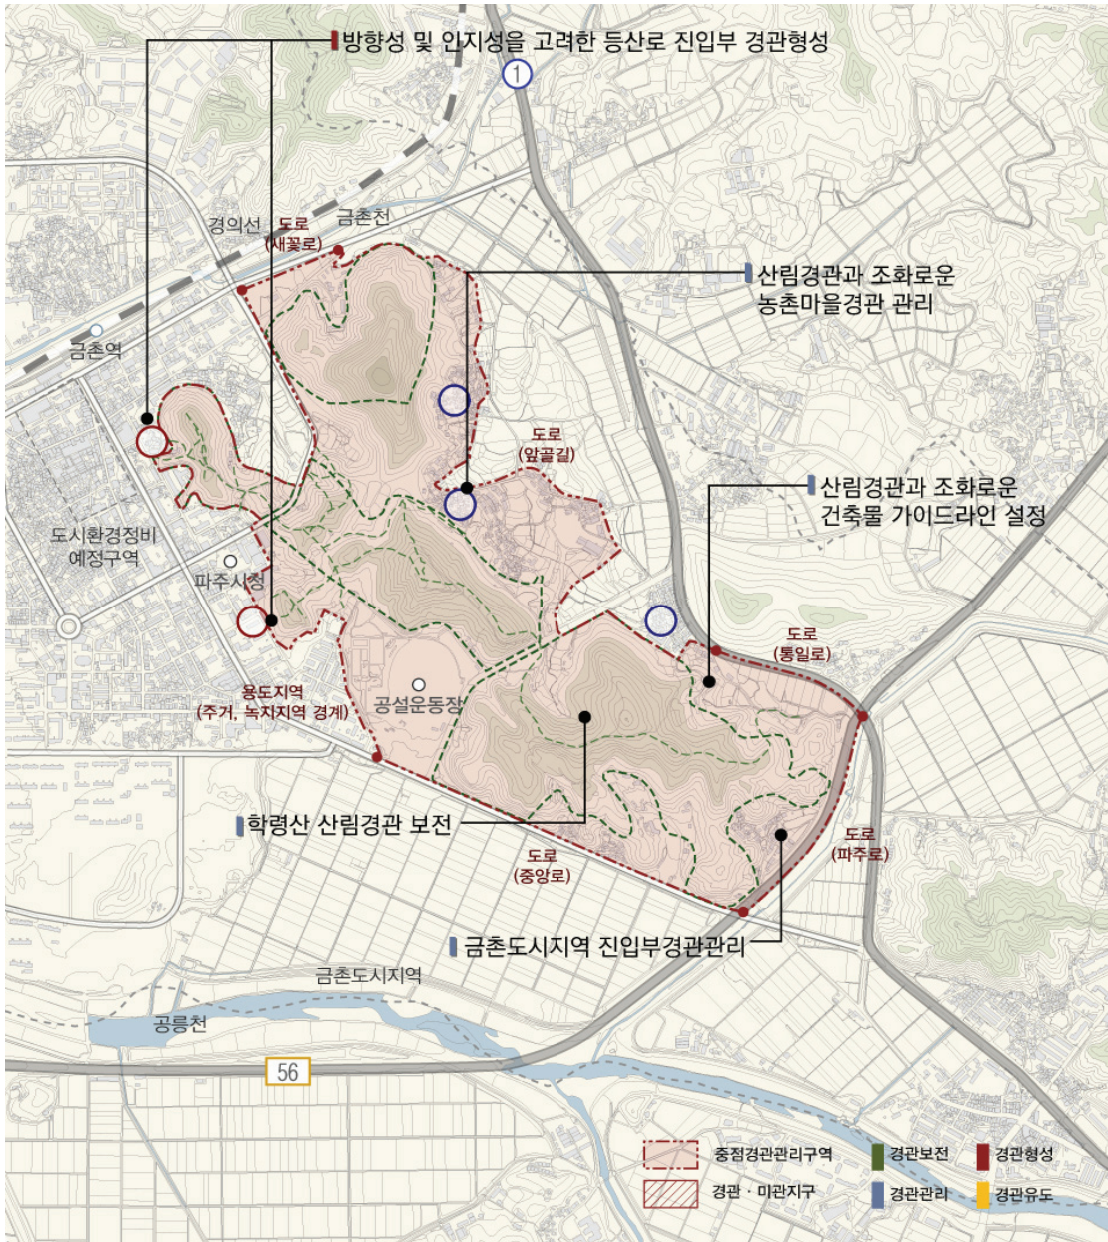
방향성 및 인지성을 고려한 등산로 진입부 경관형성

1

경의선

도로 (새꽃로)

금촌천

산림경관과 조화로운 농촌마을경관 관리

금촌역

도로 (앞골길)

산림경관과 조화로운 건축물 가이드라인 설정

도시환경정비 예정구역

파주시청

도로 (통일로)

용도지역 (주거, 녹지지역 경계)

공설운동장

학령산 산림경관 보전

도로 (파주로)

도로 (중앙로)

금촌도시지역 진입부경관관리

금촌도시지역

공릉천

56

중점경관관리구역

경관 · 미관지구

경관보전

경관관리

경관형성

경관유도